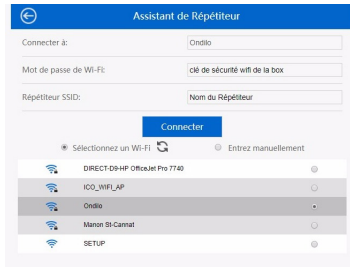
Assistant de Répétiteur

Connecter à: Ondilo

Mot de passe de Wi-Fi: clé de sécurité wifi de la box

Répétiteur SSID: Nom du Répétiteur

Connecter

Sélectionnez un Wi-Fi

Entrez manuellement

DIRECT-D9-HP OfficeJet Pro 7740

ICO_WIFI_AP

Ondilo

Manon St-Cannat

SETUP